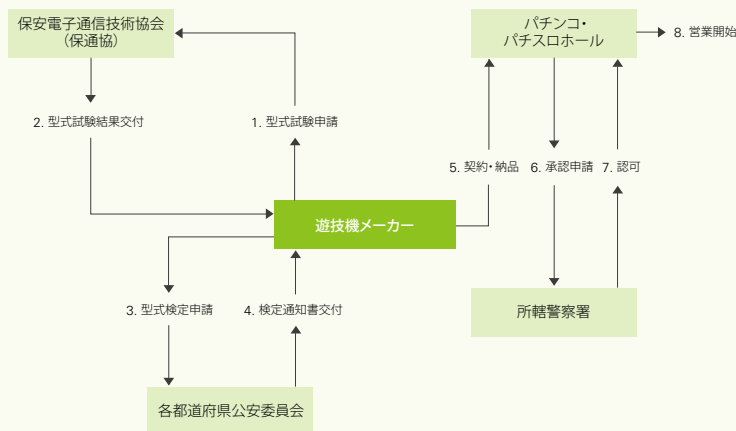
保安電子通信技術協会
（保通協）

2. 型式試験結果交付

1. 型式試験申請

パチンコ・
パチスロホール

8. 営業開始

5. 契約・納品

6. 承認申請

7. 認可

遊技機メーカー

3. 型式検定申請

4. 検定通知書交付

所轄警察署

各都道府県公安委員会